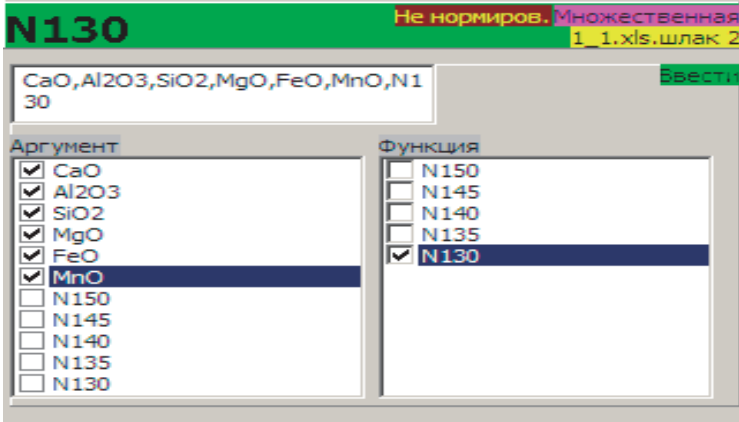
N130

Не нормиров. Множественная

1_1.xls.шлак 2

CaO,Al2O3,SiO2,MgO,FeO,MnO,N130

Ввести

Аргумент

- [x] CaO
- [x] Al2O3
- [x] SiO2
- [x] MgO
- [x] FeO
- [x] MnO
- [ ] N150
- [ ] N145
- [ ] N140
- [ ] N135
- [ ] N130

Функция

- [ ] N150
- [ ] N145
- [ ] N140
- [ ] N135
- [x] N130